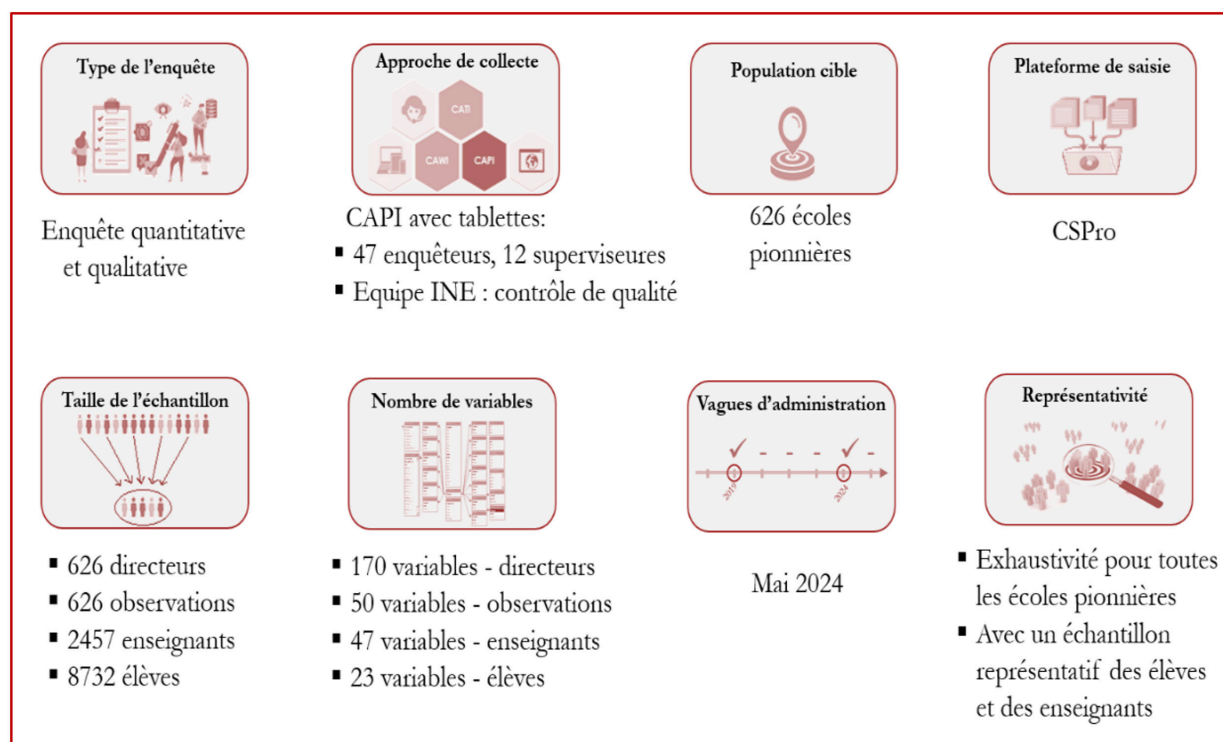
Type de l'enquête

Enquête quantitative et qualitative

Approche de collecte

CATI

CAWI

CAPI

CAPI avec tablettes:

- 47 enquêteurs, 12 superviseures
- Equipe INE : contrôle de qualité

Population cible

626 écoles pionnières

Plateforme de saisie

CSPro

Taille de l'échantillon

- 626 directeurs
- 626 observations
- 2457 enseignants
- 8732 élèves

Nombre de variables

- 170 variables - directeurs
- 50 variables - observations
- 47 variables - enseignants
- 23 variables - élèves

Vagues d'administration

2019

2024

Mai 2024

Représentativité

- Exhaustivité pour toutes les écoles pionnières
- Avec un échantillon représentatif des élèves et des enseignants